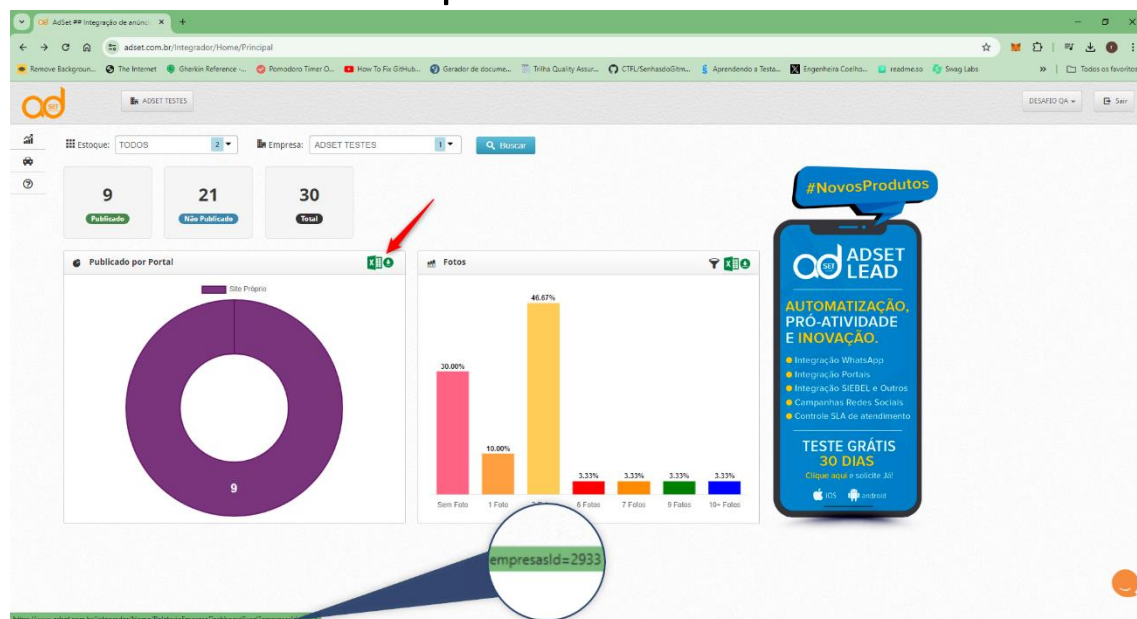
AdSet ## Integração de anúnci ×
adset.com.br/Integrador/Home/Principal
Remove Backgroun... The Internet Gherkin Reference ... Pomodoro Timer O... How To Fix GitHub... Gerador de docume... Trilha Quality Assur... CTFL/SenhasdoGitm... Aprendendo a Testa... Engenheira Coelho... readme.so Swag Labs » Todos os favoritos

ad set
ADSET TESTES
DESAFIO QA
Sair

Estoque: TODOS 2
Empresa: ADSET TESTES 1
Buscar

9
Publicado

21
Não Publicado

30
Total

Publicado por Portal
Site Próprio
9

Fotos
46.67%
30.00%
10.00%
3.33%
3.33%
3.33%
3.33%
Sem Foto
1 Foto
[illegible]
6 Fotos
7 Fotos
9 Fotos
10+ Fotos

#NovosProdutos
ADSET LEAD
AUTOMATIZAÇÃO, PRÓ-ATIVIDADE E INOVAÇÃO.
Integração WhatsApp
Integração Portais
Integração SIEBEL e Outros
Campanhas Redes Sociais
Controle SLA de atendimento
TESTE GRÁTIS 30 DIAS
Clique aqui e solicite Já!
iOS android

empresasId=2933
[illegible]